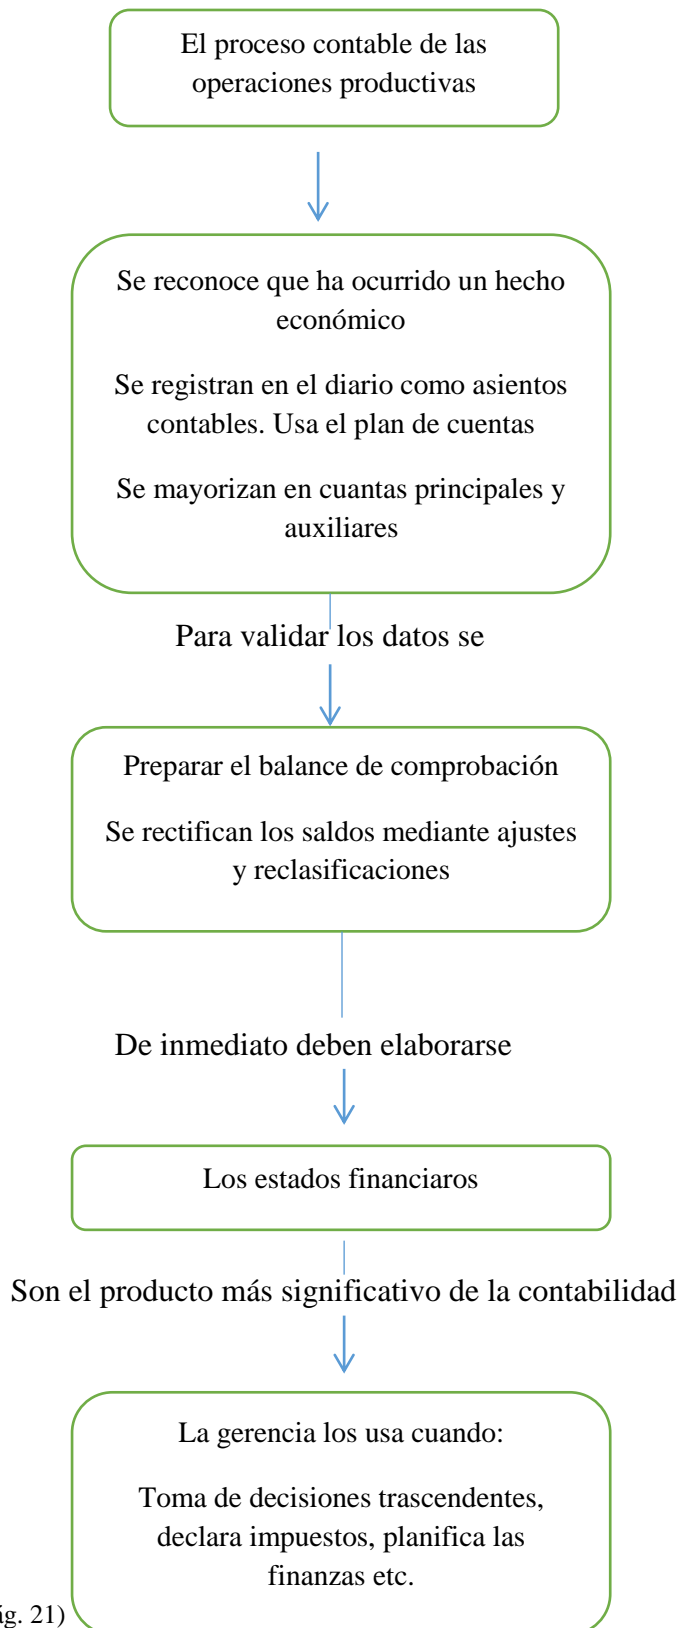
El proceso contable de las operaciones productivas

Se reconoce que ha ocurrido un hecho económico

Se registran en el diario como asientos contables. Usa el plan de cuentas

Se mayorizan en cuantas principales y auxiliares

Para validar los datos se

Preparar el balance de comprobación

Se rectifican los saldos mediante ajustes y reclasificaciones

De inmediato deben elaborarse

Los estados financiaros

Son el producto más significativo de la contabilidad

La gerencia los usa cuando:

Toma de decisiones trascendentes, declara impuestos, planifica las finanzas etc.

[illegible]ig. 21)